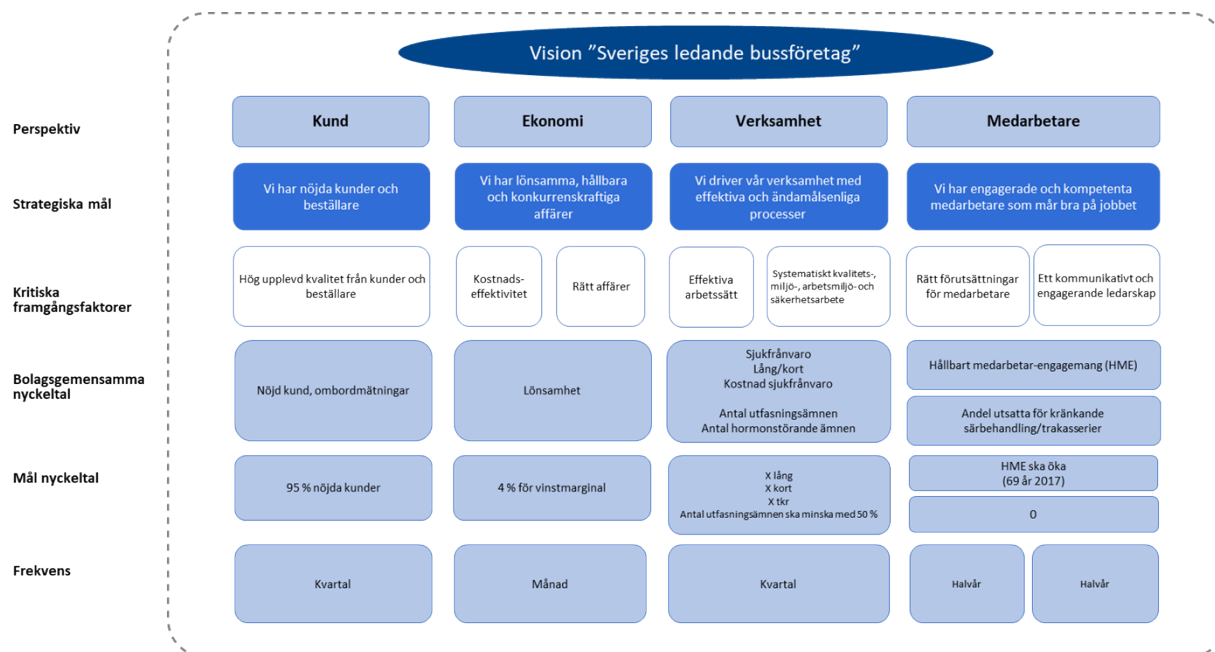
Vision "Sveriges ledande bussföretag"

Perspektiv

Kund

Ekonomi

Verksamhet

Medarbetare

Strategiska mål

Vi har nöjda kunder och beställare

Vi har lönsamma, hållbara och konkurrenskraftiga affärer

Vi driver vår verksamhet med effektiva och ändamålsenliga processer

Vi har engagerade och kompetenta medarbetare som mår bra på jobbet

Kritiska framgångsfaktorer

Hög upplevd kvalitet från kunder och beställare

Kostnadseffektivitet

Rätt affärer

Effektiva arbetssätt

Systematiskt kvalitets-, miljö-, arbetsmiljö-och säkerhetsarbete

Rätt förutsättningar för medarbetare

Ett kommunikativt och engagerande ledarskap

Bolagsgemensamma nyckeltal

Nöjd kund, ombordmätningar

Lönsamhet

Sjukfrånvaro
Lång/kort
Kostnad sjukfrånvaro

Antal utfasningsämnen
Antal hormonstörande ämnen

Hållbart medarbetar-engagemang (HME)

Andel utsatta för kränkande särbehandling/trakasserier

Mål nyckeltal

95 % nöjda kunder

4 % för vinstmarginal

X lång
X kort
X tkr
Antal utfasningsämnen ska minska med 50 %

HME ska öka
(69 år 2017)

0

Frekvens

Kvartal

Månad

Kvartal

Halvår

Halvår